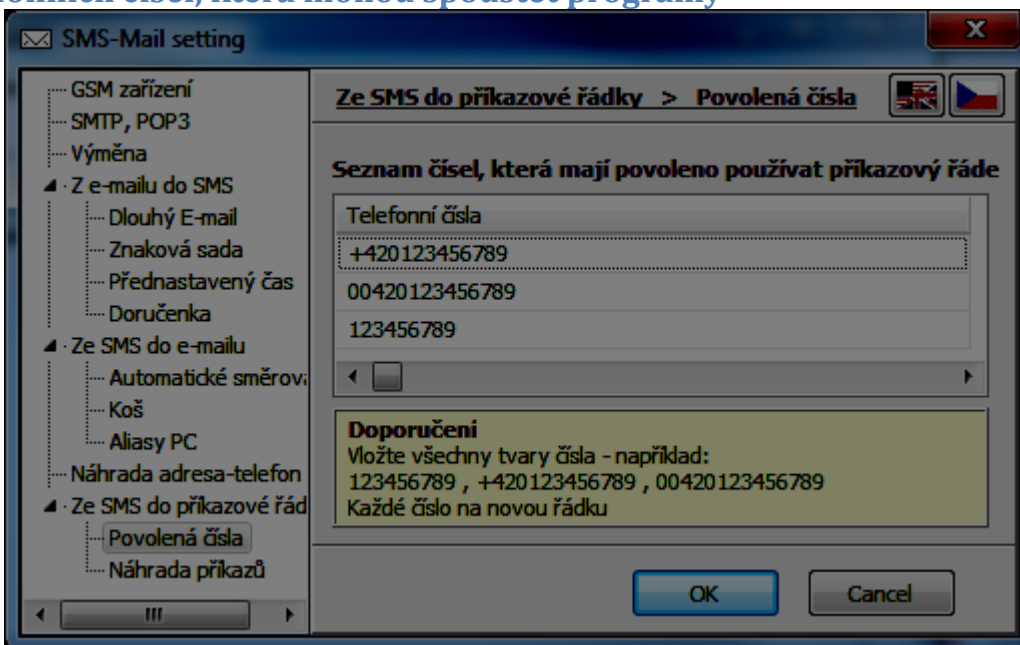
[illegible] čísel, která mohou spouštět programy

SMS-Mail setting

X

GSM zařízení
SMTP, POP3
Výměna
Z e-mailu do SMS
Dlouhý E-mail
Znaková sada
Přednastavený čas
Doručenka
Ze SMS do e-mailu
Automatické směrov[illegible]
Koš
Aliasy PC
Náhrada adresa-telefon
Ze SMS do příkazové řád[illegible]
Povolená čísla
Náhrada příkazů

III

Ze SMS do příkazové řádky > Povolená čísla

Seznam čísel, která mají povoleno používat příkazový řáde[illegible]

| Telefonní čísla |
|---|
| +420123456789 |
| 00420123456789 |
| 123456789 |

Doporučeni
Vložte všechny tvary čísla - například:
123456789 , +420123456789 , 00420123456789
Každé číslo na novou řádku

OK

Cancel